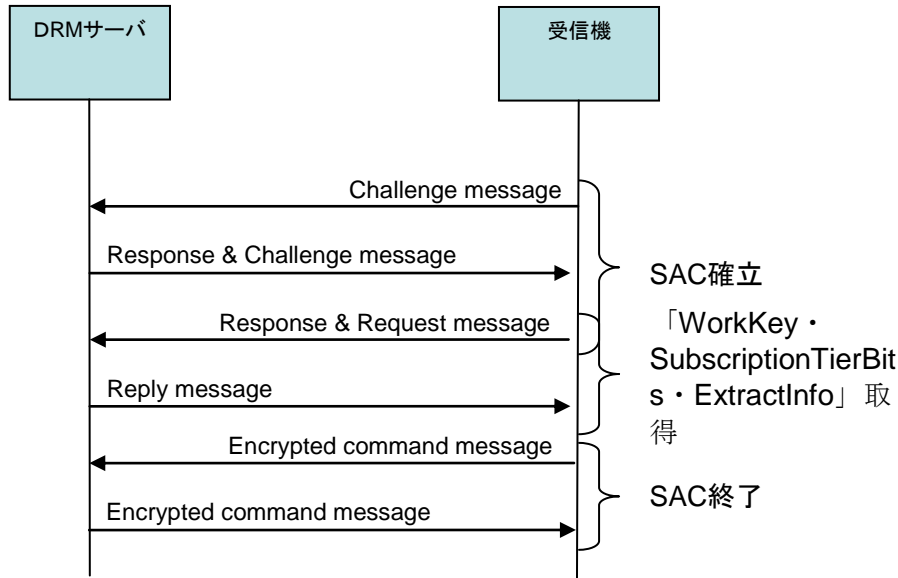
DRMサーバ

受信機

Challenge message

Response & Challenge message

Response & Request message

Reply message

Encrypted command message

Encrypted command message

SAC確立

「WorkKey・SubscriptionTierBits・ExtractInfo」取得

SAC終了